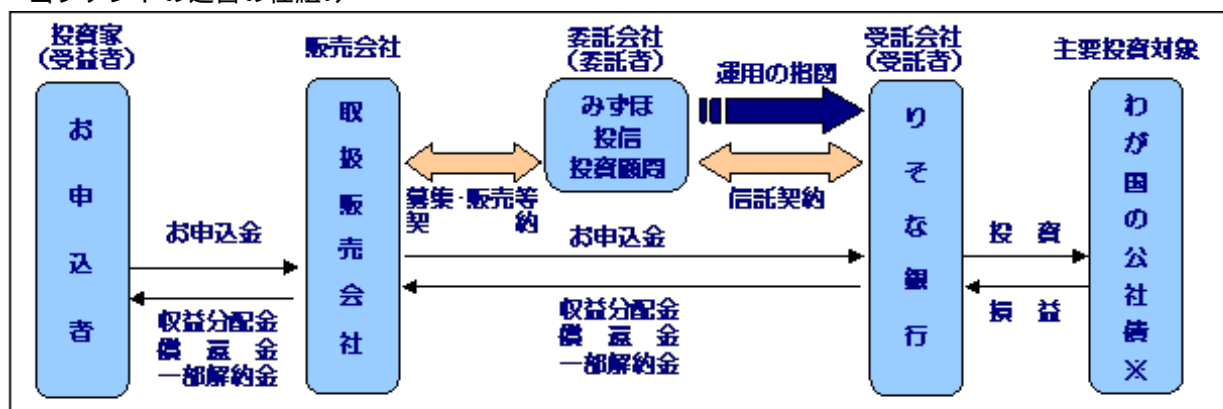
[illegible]

投資家
(受益者)

お申込者

販売会社

取扱販売会社

委託会社
(委託者)

みずほ投信投資顧問

運用の指図

受託会社
(受託者)

りそな銀行

主要投資対象

わが国の公社債※

募集・販売等契約

信託契約

お申込金

お申込金

収益分配金
償還金
一部解約金

収益分配金
償還金
一部解約金

投資

損益